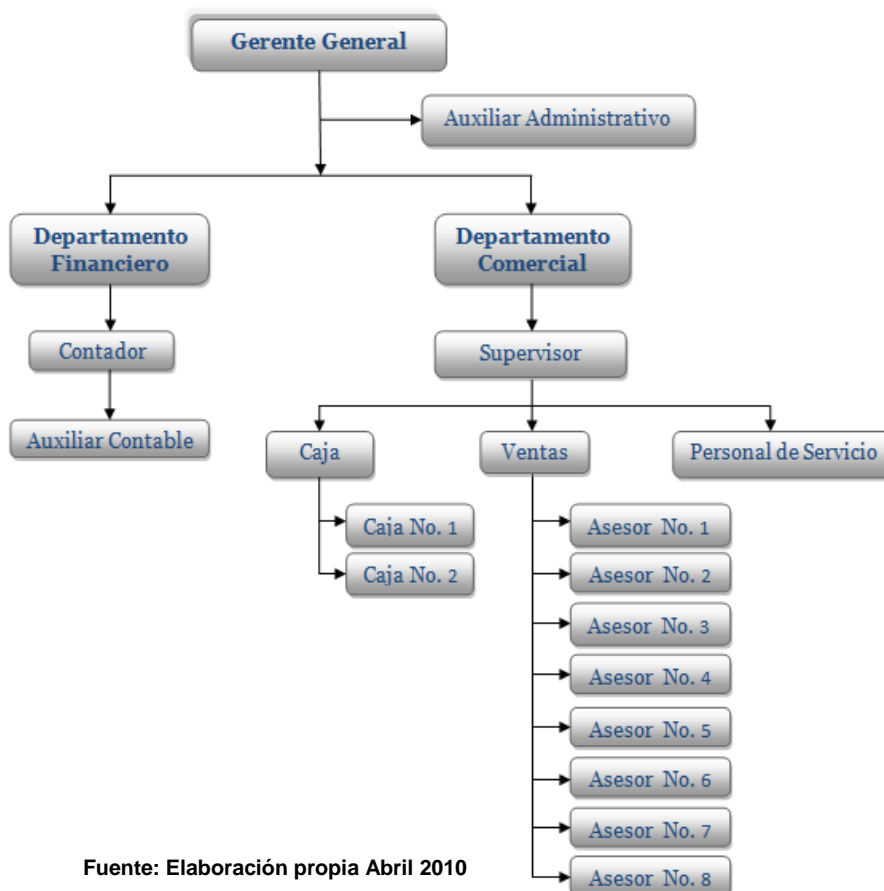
Gerente General

Auxiliar Administrativo

Departamento Financiero

Departamento Comercial

Contador

Auxiliar Contable

Supervisor

Caja

Ventas

Personal de Servicio

Caja No. 1

Caja No. 2

Asesor No. 1

Asesor No. 2

Asesor No. 3

Asesor No. 4

Asesor No. 5

Asesor No. 6

Asesor No. 7

Asesor No. 8

Fuente: Elaboración propia Abril 2010